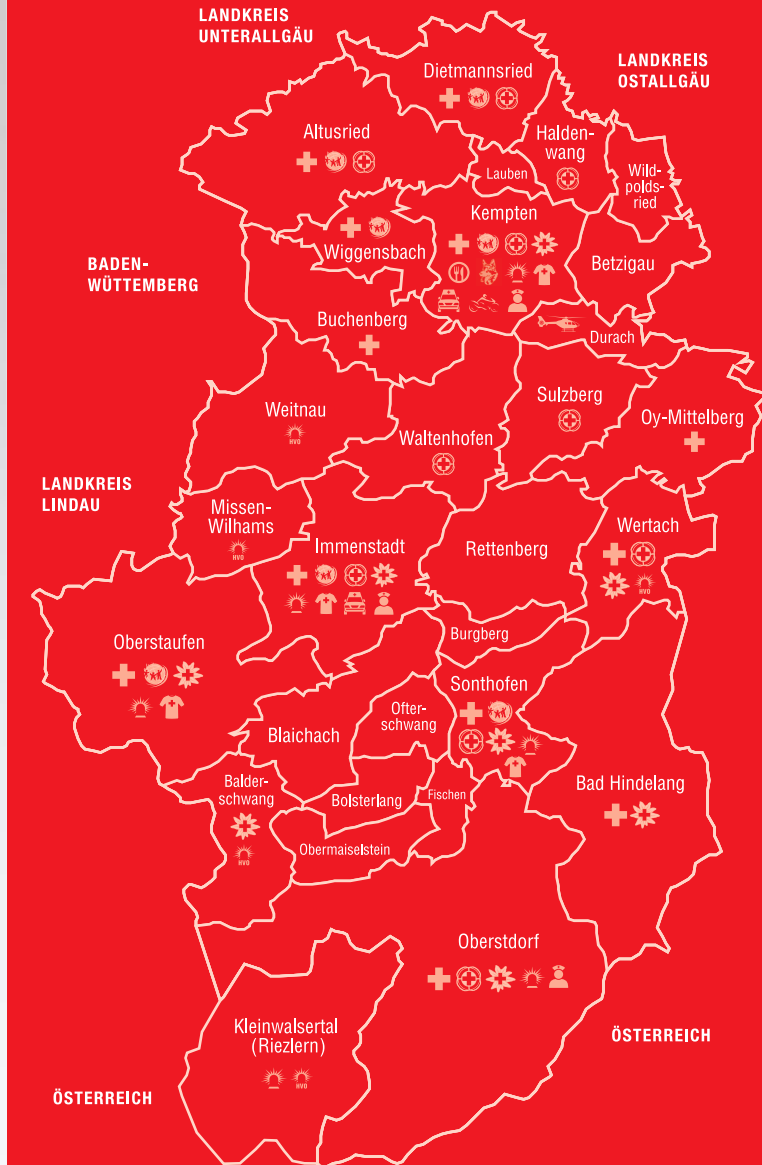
LANDKREIS UNTERALLGÄU

LANDKREIS OSTALLGÄU

Dietmannsried

Altusried

Haldenwang

Lauben

Wildpoldsried

Kempten

Wiggensbach

BADEN-WÜTTEMBERG

Betzigau

Buchenberg

Durach

Weitnau

HVO

Sulzberg

Oy-Mittelberg

Waltenhofen

LANDKREIS LINDAU

Missen-Wilhams

HVO

Immenstadt

Rettenberg

Wertach

HVO

Burgberg

Oberstaufen

Sonthofen

Ofterschwang

Blaichach

Balderschwang

HVO

Bolsterlang

Fischen

Bad Hindelang

Obermaiselstein

Oberstdorf

ÖSTERREICH

Kleinwalsertal (Riezlern)

HVO

ÖSTERREICH